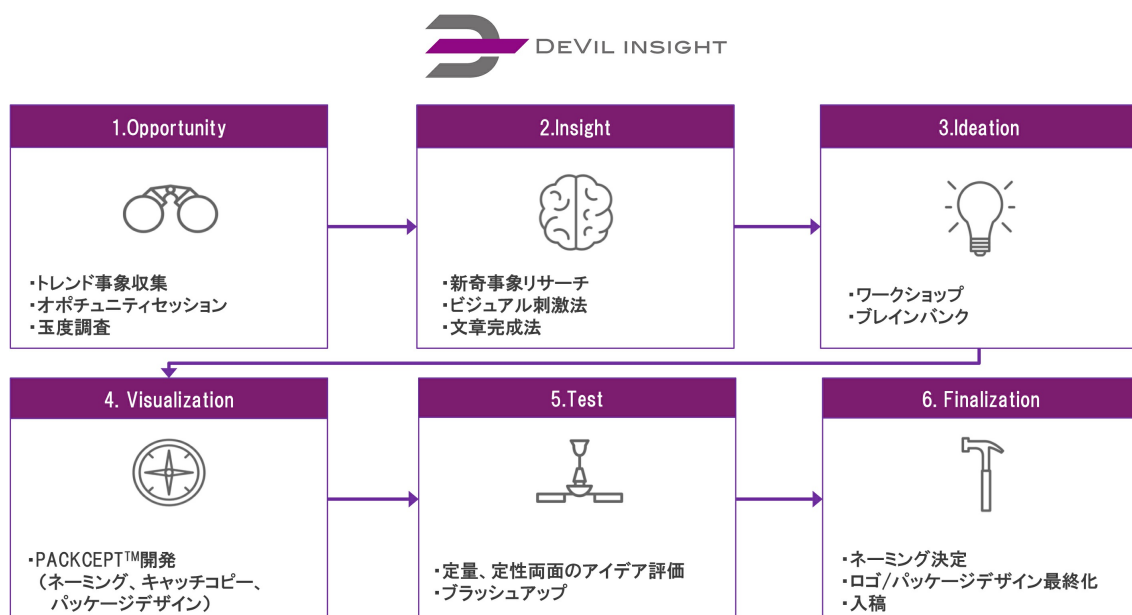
DEVIL INSIGHT

1.Opportunity

・トレンド事象収集
・オポチュニティセッション
・玉度調査

2.Insight

・新奇事象リサーチ
・ビジュアル刺激法
・文章完成法

3.Ideation

・ワークショップ
・ブレインバンク

4. Visualization

・PACKCEPT™開発
（ネーミング、キャッチコピー、
パッケージデザイン）

5.Test

・定量、定性両面のアイデア評価
・ブラッシュアップ

6. Finalization

・ネーミング決定
・ロゴ/パッケージデザイン最終化
・入稿